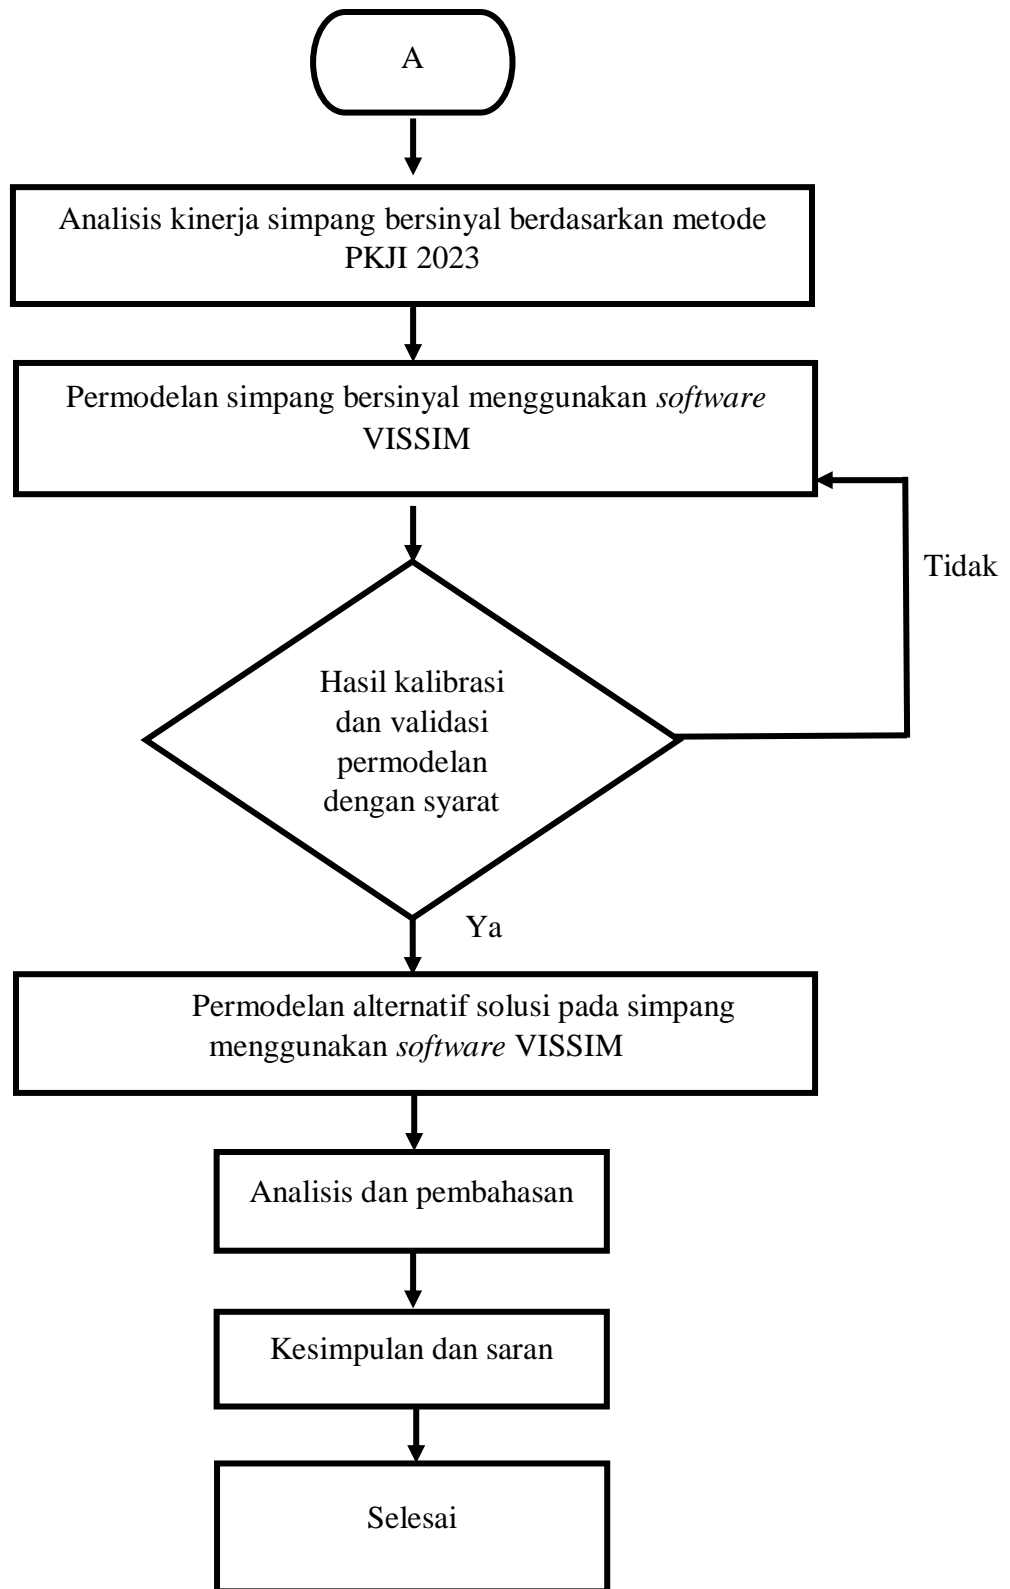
A

Analisis kinerja simpang bersinyal berdasarkan metode PKJI 2023

Permodelan simpang bersinyal menggunakan *software* VISSIM

Tidak

Hasil kalibrasi dan validasi permodelan dengan syarat

Ya

Permodelan alternatif solusi pada simpang menggunakan *software* VISSIM

Analisis dan pembahasan

Kesimpulan dan saran

Selesai